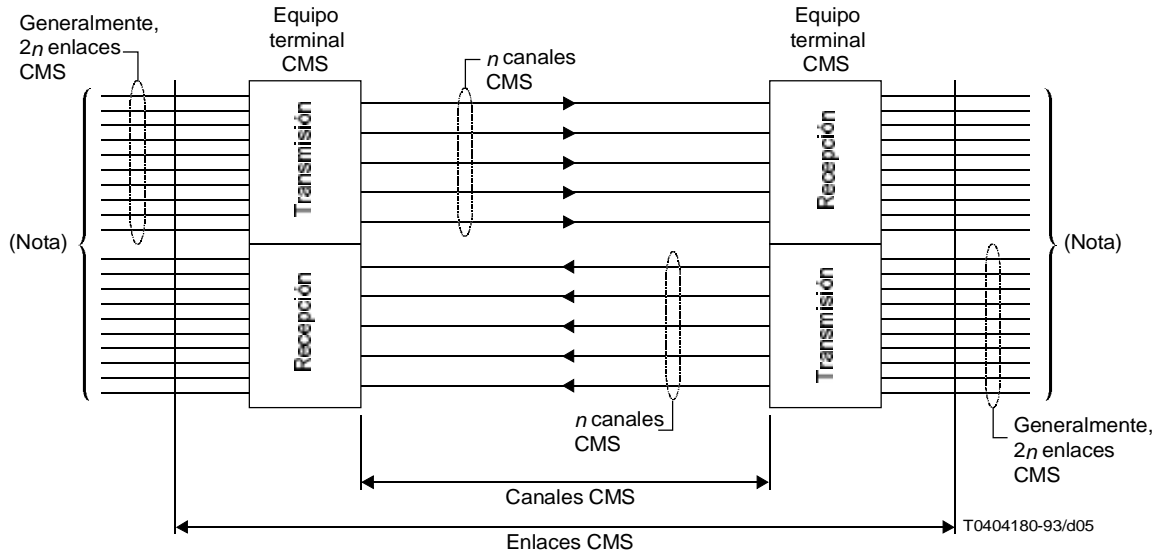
Generalmente, 2$n$ enlaces CMS

Equipo terminal CMS

$n$ canales CMS

Equipo terminal CMS

Transmisión

Recepción

(Nota)

Recepción

Transmisión

(Nota)

$n$ canales CMS

Generalmente, 2$n$ enlaces CMS

Canales CMS

Enlaces CMS

T0404180-93/d05